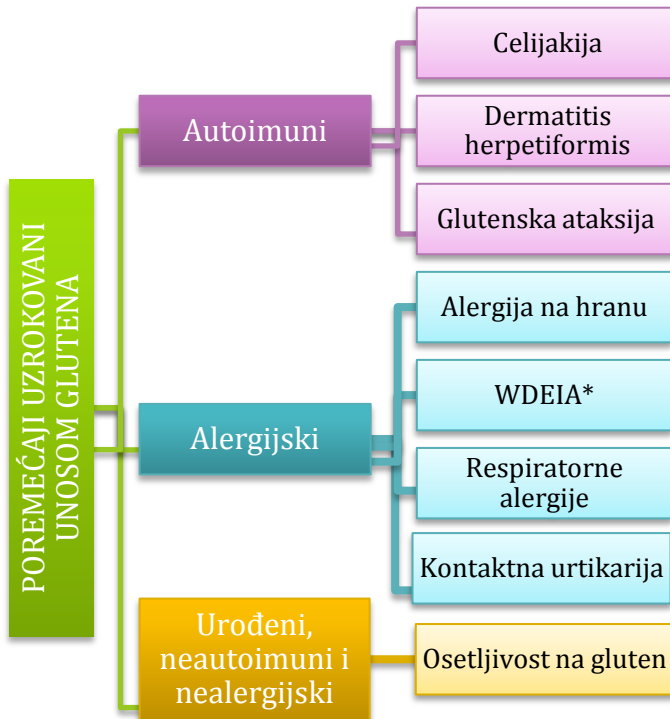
POREMEĆAJI UZROKOVANI UNOSOM GLUTENA

Autoimuni

Celijakija

Dermatitis herpetiformis

Glutenska ataksija

Alergijski

Alergija na hranu

WDEIA*

Respiratorne alergije

Kontaktna urtikarija

Urođeni, neautoimuni i nealergijski

Osetljivost na gluten